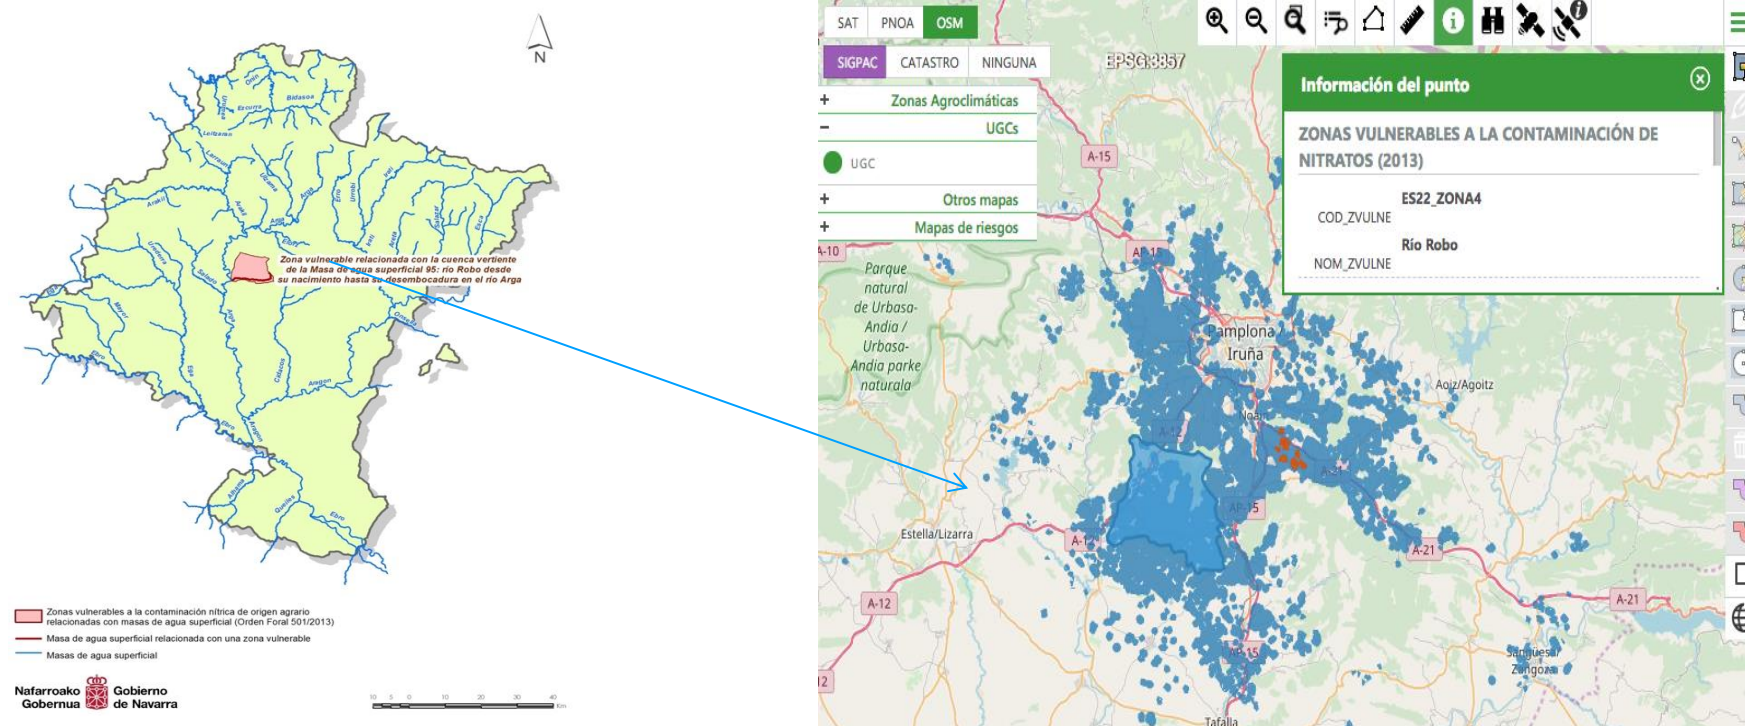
N

Bidasoa
Ezcurra
Leitzaran
Larraun
Ulzama
Arga
Erro
Urrobi
Irati
Salazar
Esca
Araxes
Urederra
Salado
Ega
Mayor
Arga
Cidacos
Aragon
Ebro
Alhama
Queiles
Ebro
Onsella

Zona vulnerable relacionada con la cuenca vertiente de la Masa de agua superficial 95: río Robo desde su nacimiento hasta su desembocadura en el río Arga

Zonas vulnerables a la contaminación nítrica de origen agrario relacionadas con masas de agua superficial (Orden Foral 501/2013)
Masa de agua superficial relacionada con una zona vulnerable
Masas de agua superficial

Nafarroako Gobernua Gobierno de Navarra

10 5 0 10 20 30 40 Km

SAT PNOA OSM
SIGPAC CATASTRO NINGUNA
EPSG:3857
+ Zonas Agroclimáticas
− UGCs
UGC
+ Otros mapas
+ Mapas de riesgos

Información del punto
ZONAS VULNERABLES A LA CONTAMINACIÓN DE NITRATOS (2013)
COD_ZVULNE ES22_ZONA4
NOM_ZVULNE Río Robo

A-15
A-15
A-10
Parque natural de Urbasa-Andia / Urbasa-Andia parke naturala
Pamplona Iruña
Aoiz/Agoitz
Noain
A-12
A-21
AP-15
A-12
Estella/Lizarra
A-21
A-21
A-12
AP-15
Sangüesa/Zangoza
Tafalla
12